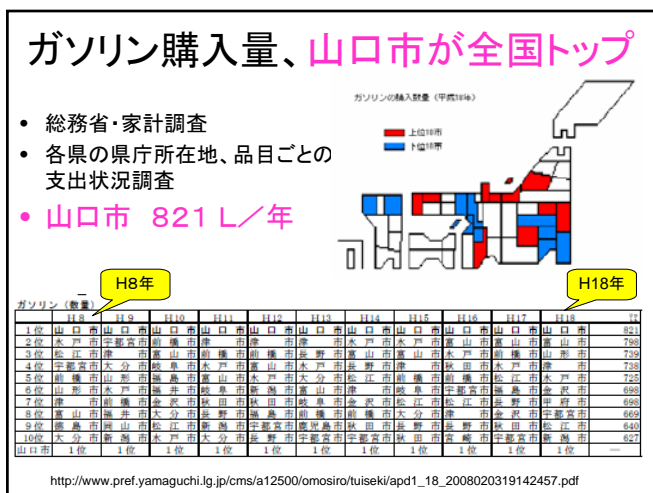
ガソリン購入量、山口市が全国トップ

• 総務省・家計調査
• 各県の県庁所在地、品目ごとの支出状況調査
• 山口市　821 L／年

ガソリンの購入数量（平成18年）
上位10市
下位10市

H8年
H18年

ガソリン（数量）

| | H8 | H9 | H10 | H11 | H12 | H13 | H14 | H15 | H16 | H17 | H18 | ℓ |
|---|---|---|---|---|---|---|---|---|---|---|---|---|
| 1位 | 山口市 | 山口市 | 山口市 | 山口市 | 山口市 | 山口市 | 山口市 | 山口市 | 山口市 | 山口市 | 山口市 | 821 |
| 2位 | 水戸市 | 宇都宮市 | 前橋市 | 津市 | 津市 | 前橋市 | 水戸市 | 水戸市 | 富山市 | 富山市 | 富山市 | 798 |
| 3位 | 松江市 | 津市 | 富山市 | 前橋市 | 前橋市 | 長野市 | 富山市 | 富山市 | 水戸市 | 前橋市 | 山形市 | 739 |
| 4位 | 宇都宮市 | 大分市 | 岐阜市 | 水戸市 | 富山市 | 水戸市 | 長野市 | 津市 | 秋田市 | 水戸市 | 津市 | 738 |
| 5位 | 前橋市 | 山形市 | 福島市 | 富山市 | 水戸市 | 大分市 | 松江市 | 前橋市 | 前橋市 | 松江市 | 水戸市 | 725 |
| 6位 | 山形市 | 水戸市 | 福井市 | 岐阜市 | 新潟市 | 富山市 | 津市 | 岐阜市 | 宇都宮市 | 福島市 | 水沢市 | 698 |
| 7位 | 津市 | 前橋市 | 金沢市 | 秋田市 | 秋田市 | 岐阜市 | 水沢市 | 松江市 | 松江市 | 長野市 | 甲府市 | 698 |
| 8位 | 富山市 | 福井市 | 大分市 | 長野市 | 前橋市 | 前橋市 | 前橋市 | 大分市 | 津市 | 金沢市 | 宇都宮市 | 669 |
| 9位 | 徳島市 | 岡山市 | 松江市 | 宇都宮市 | 宇都宮市 | 鹿児島市 | 秋田市 | 長野市 | 長野市 | 秋田市 | 福島市 | 640 |
| 10位 | 大分市 | 新潟市 | 水戸市 | 大分市 | 長野市 | 宇都宮市 | 宇都宮市 | 秋田市 | 宮崎市 | 宇都宮市 | 新潟市 | 627 |
| 山口市 | 1位 | 1位 | 1位 | 1位 | 1位 | 1位 | 1位 | 1位 | 1位 | 1位 | 1位 | — |

http://www.pref.yamaguchi.lg.jp/cms/a12500/omosiro/tuiseki/apd1_18_2008020319142457.pdf